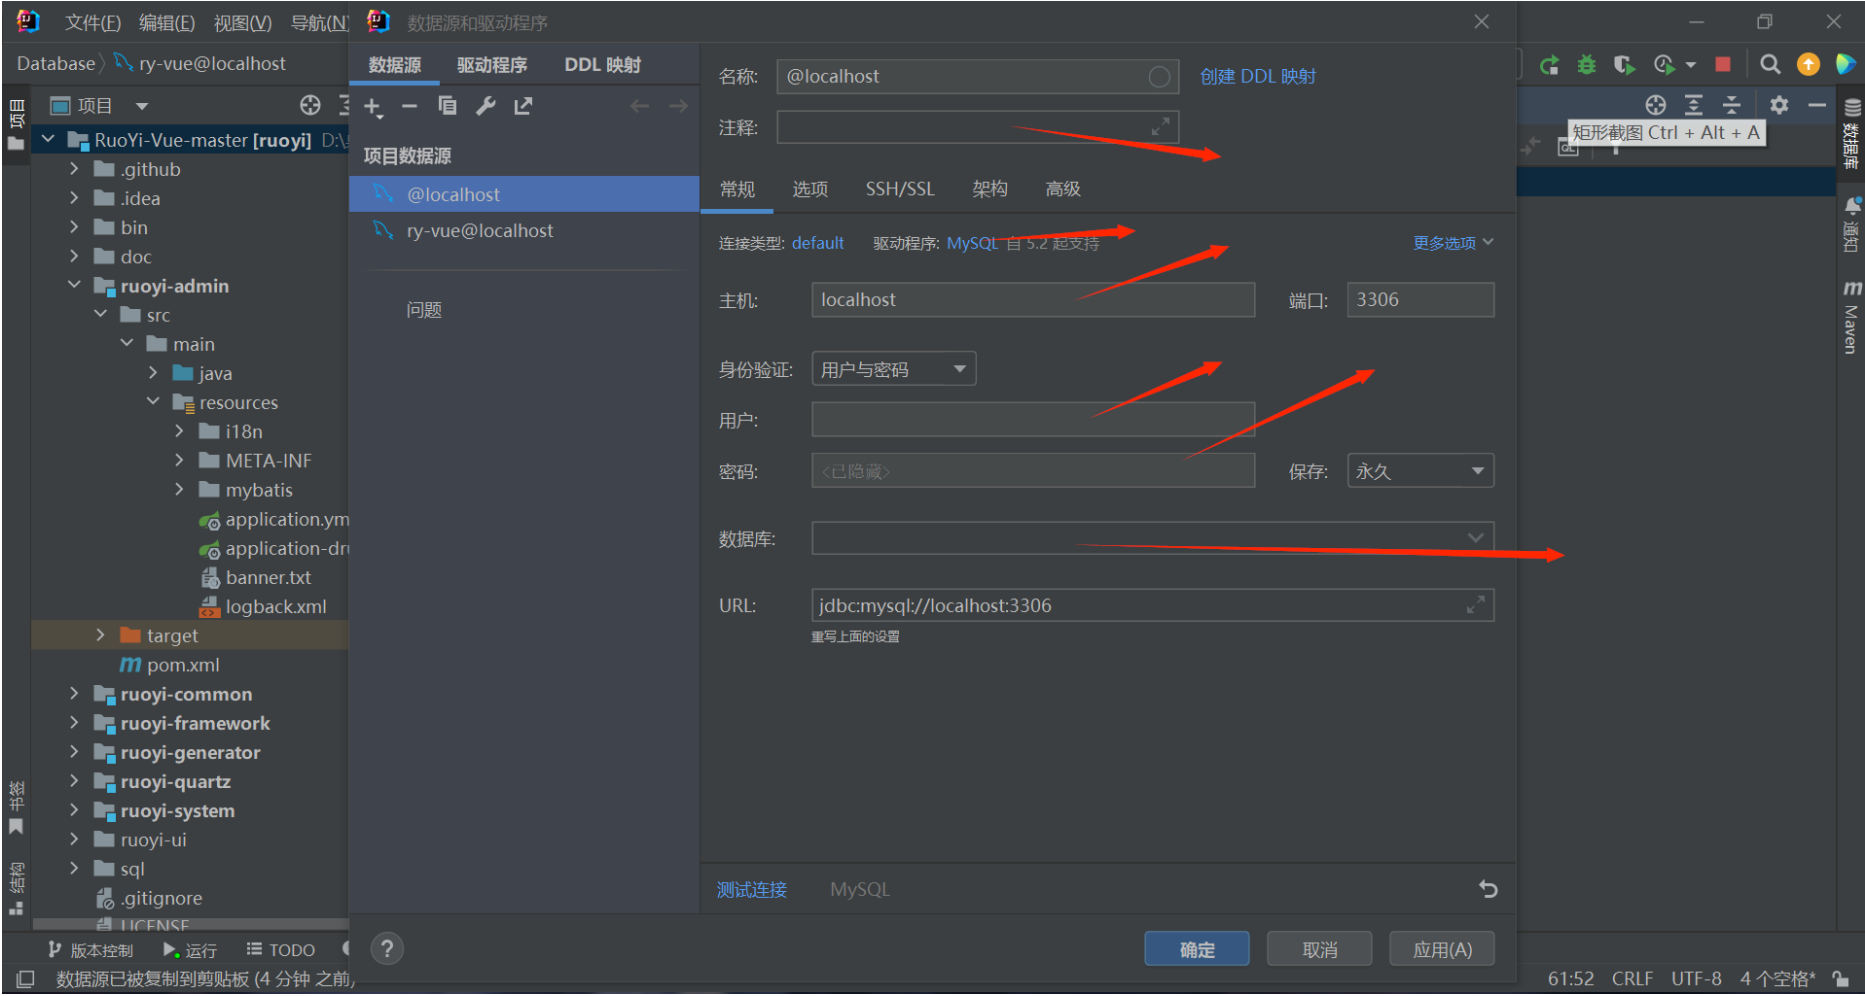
文件(F) 编辑(E) 视图(V) 导航(N)
数据源和驱动程序

Database 〉 ry-vue@localhost

项目

RuoYi-Vue-master [ruoyi] D:\
.github
.idea
bin
doc
ruoyi-admin
src
main
java
resources
i18n
META-INF
mybatis
application.ym
application-dr
banner.txt
logback.xml
target
pom.xml
ruoyi-common
ruoyi-framework
ruoyi-generator
ruoyi-quartz
ruoyi-system
ruoyi-ui
sql
.gitignore
LICENSE

数据源 驱动程序 DDL 映射

项目数据源
@localhost
ry-vue@localhost

问题

名称: @localhost
创建 DDL 映射
注释:

常规 选项 SSH/SSL 架构 高级

连接类型: default 驱动程序: MySQL 自 5.2 起支持 更多选项

主机: localhost 端口: 3306

身份验证: 用户与密码

用户:

密码: <已隐藏> 保存: 永久

数据库:

URL: jdbc:mysql://localhost:3306
重写上面的设置

测试连接 MySQL

确定 取消 应用(A)

矩形截图 Ctrl + Alt + A

数据库
通知
Maven
书签
结构

版本控制 运行 TODO

数据源已被复制到剪贴板 (4 分钟 之前)

61:52 CRLF UTF-8 4 个空格*